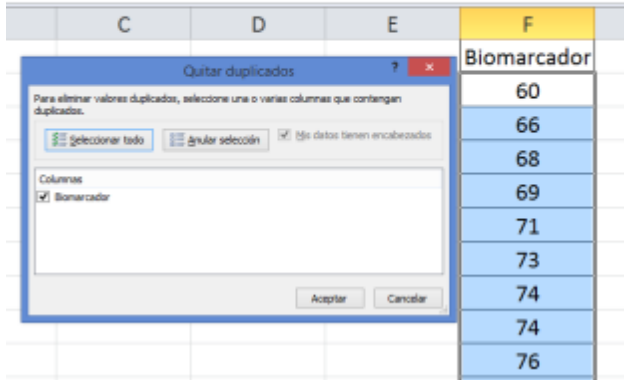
| C | D | E | F |
|---|---|---|---|
| | | | Biomarcador |
| | | | 60 |
| | | | 66 |
| | | | 68 |
| | | | 69 |
| | | | 71 |
| | | | 73 |
| | | | 74 |
| | | | 74 |
| | | | 76 |

Quitar duplicados

?

Para eliminar valores duplicados, seleccione una o varias columnas que contengan duplicados.

Seleccionar todo

Anular selección

Mis datos tienen encabezados

Columnas

Biomarcador

Aceptar

Cancelar